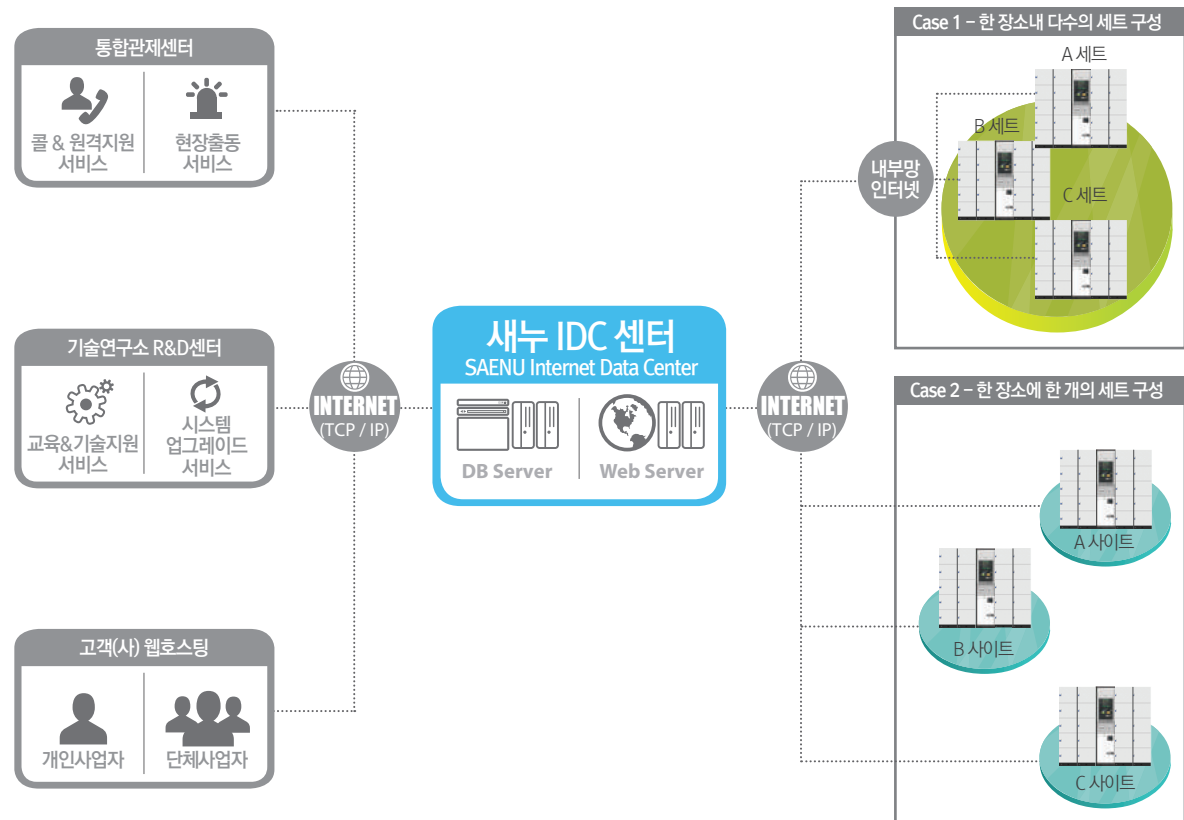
통합관제센터

콜 & 원격지원 서비스

현장출동 서비스

기술연구소 R&D센터

교육&기술지원 서비스

시스템 업그레이드 서비스

고객(사) 웹호스팅

개인사업자

단체사업자

INTERNET (TCP / IP)

새누 IDC 센터
SAENU Internet Data Center

DB Server

Web Server

INTERNET (TCP / IP)

Case 1 – 한 장소내 다수의 세트 구성

A 세트

B 세트

C 세트

내부망 인터넷

Case 2 – 한 장소에 한 개의 세트 구성

A 사이트

B 사이트

C 사이트